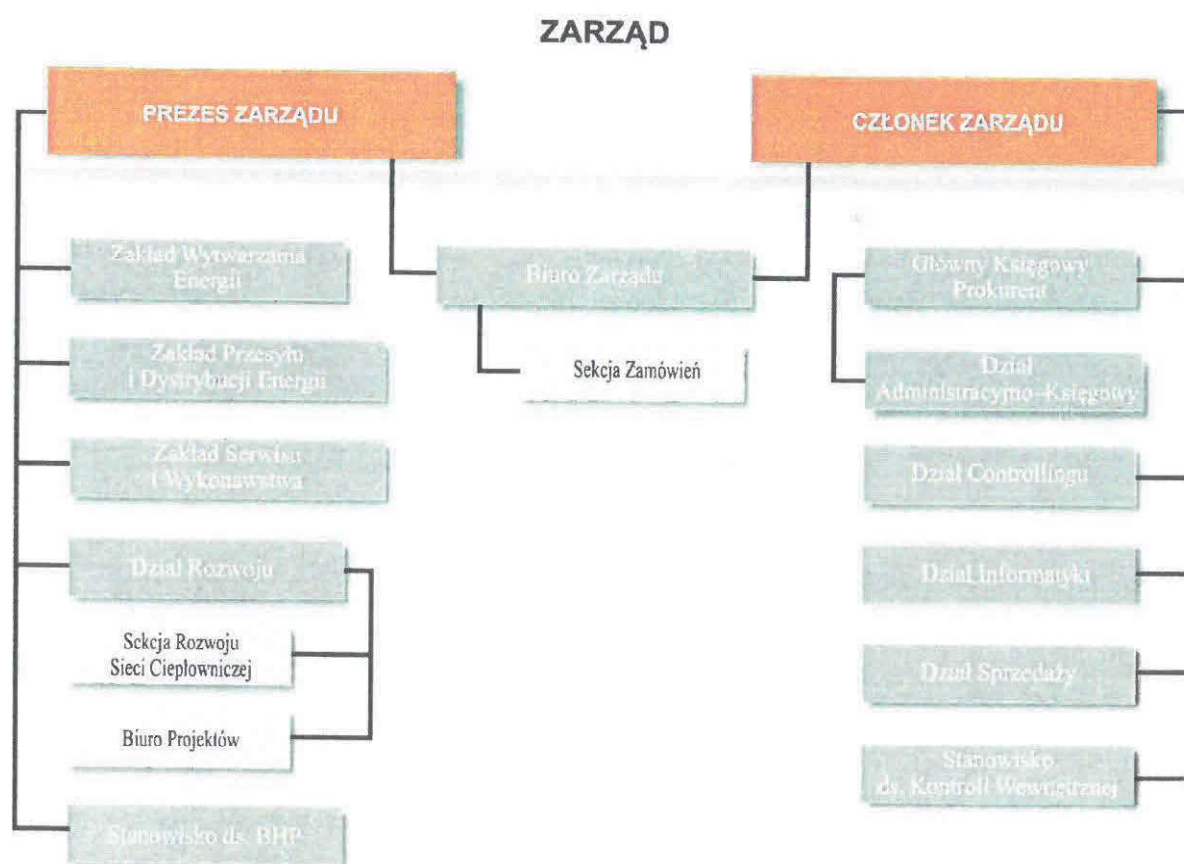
ZARZĄD

PREZES ZARZĄDU

CZŁONEK ZARZĄDU

Zakład Wytwarzania Energii

Zakład Przesyłu i Dystrybucji Energii

Zakład Serwisu i Wykonawstwa

Dział Rozwoju

Sekcja Rozwoju Sieci Ciepłowniczej

Biuro Projektów

Stanowisko ds. BHP

Biuro Zarządu

Sekcja Zamówień

Główny Księgowy Prokurent

Dział Administracyjno-Księgowy

Dział Controllingu

Dział Informatyki

Dział Sprzedaży

Stanowisko ds. Kontroli Wewnętrznej